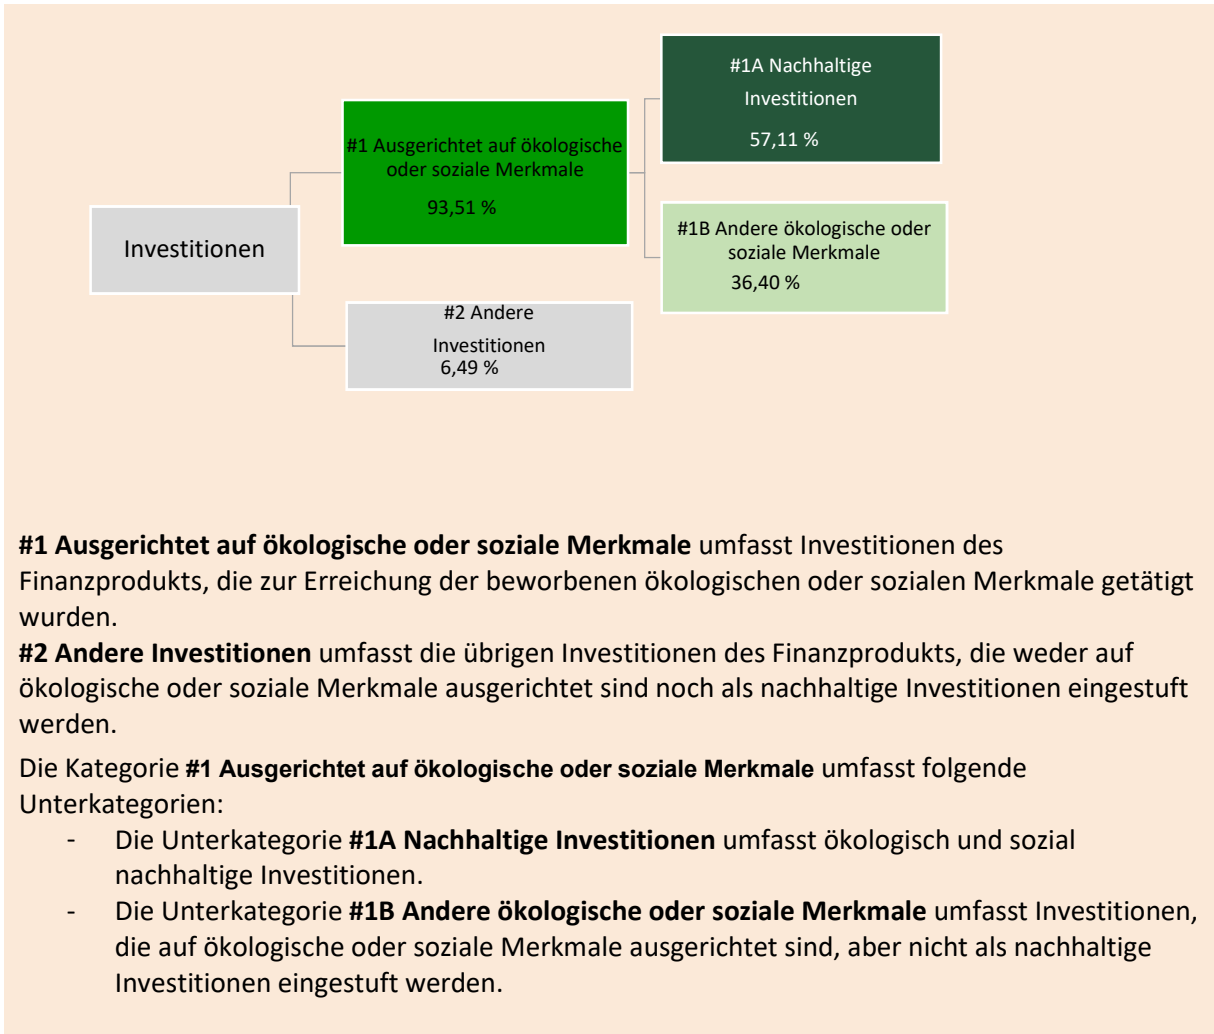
#1A Nachhaltige Investitionen
57,11 %

#1 Ausgerichtet auf ökologische oder soziale Merkmale
93,51 %

Investitionen

#1B Andere ökologische oder soziale Merkmale
36,40 %

#2 Andere Investitionen
6,49 %

**#1 Ausgerichtet auf ökologische oder soziale Merkmale** umfasst Investitionen des Finanzprodukts, die zur Erreichung der beworbenen ökologischen oder sozialen Merkmale getätigt wurden.
**#2 Andere Investitionen** umfasst die übrigen Investitionen des Finanzprodukts, die weder auf ökologische oder soziale Merkmale ausgerichtet sind noch als nachhaltige Investitionen eingestuft werden.

Die Kategorie **#1 Ausgerichtet auf ökologische oder soziale Merkmale** umfasst folgende Unterkategorien:
- Die Unterkategorie **#1A Nachhaltige Investitionen** umfasst ökologisch und sozial nachhaltige Investitionen.
- Die Unterkategorie **#1B Andere ökologische oder soziale Merkmale** umfasst Investitionen, die auf ökologische oder soziale Merkmale ausgerichtet sind, aber nicht als nachhaltige Investitionen eingestuft werden.